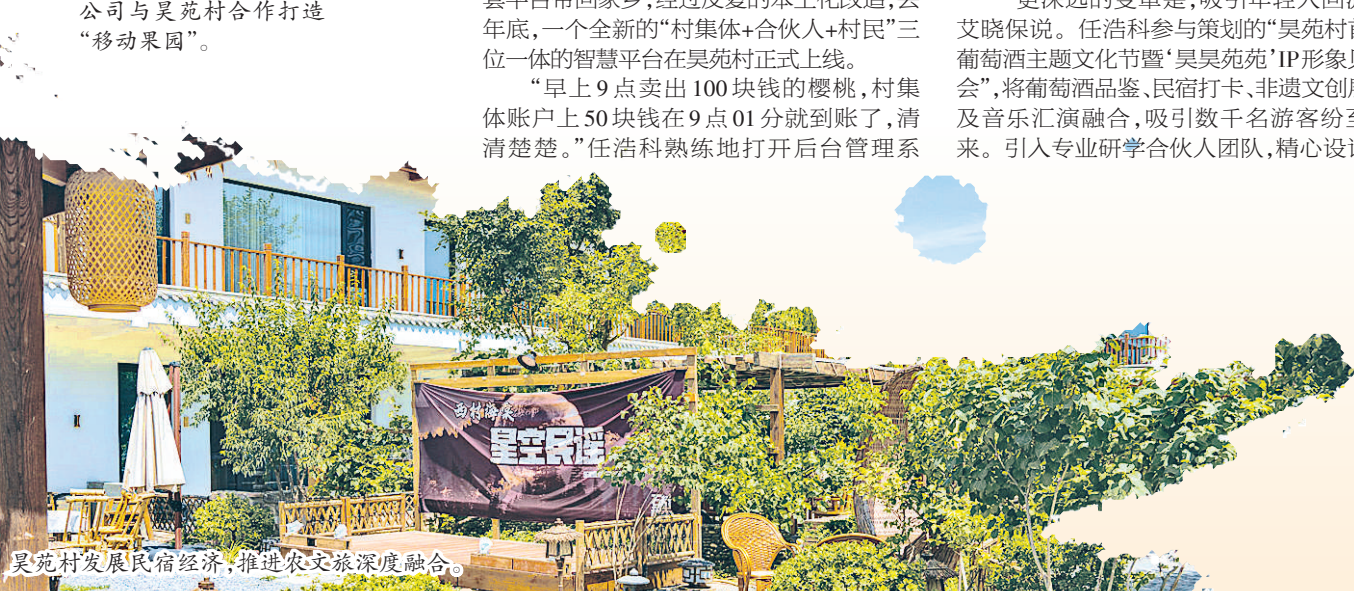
公司与昊苑村合作打造“移动果园”。

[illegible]年底，一个全新的“村集体+合伙人+村民”三位一体的智慧平台在昊苑村正式上线。

“早上9点卖出100块钱的樱桃，村集体账户上50块钱在9点01分就到账了，清清楚楚。”任浩科熟练地打开后台管理系

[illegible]艾晓保说。任浩科参与策划的“昊苑村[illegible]葡萄酒主题文化节暨‘昊昊苑苑’IP形象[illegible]会”，将葡萄酒品鉴、民宿打卡、非遗文创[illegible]及音乐汇演融合，吸引数千名游客纷至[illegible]来。引入专业研学合伙人团队，精心设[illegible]

西村海棠

星空民谣

昊苑村发展民宿经济，推进农文旅深度融合。